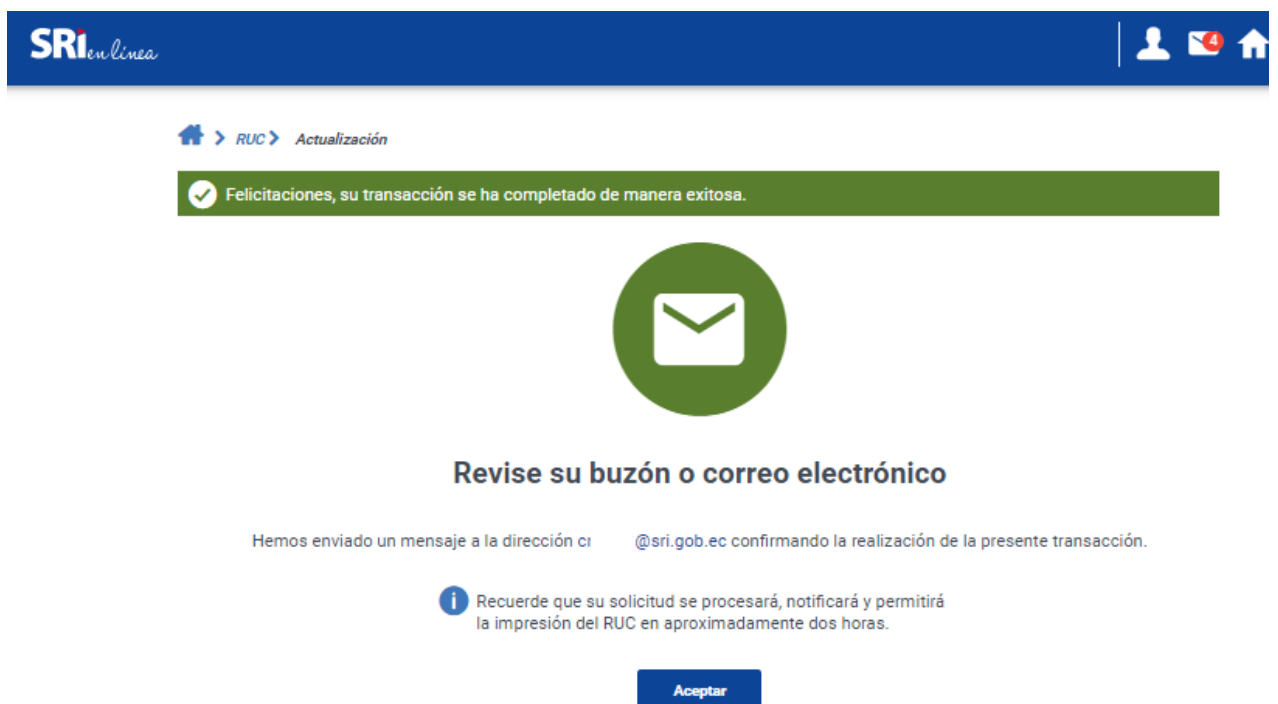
SRi en línea

4

> RUC > Actualización

Felicitaciones, su transacción se ha completado de manera exitosa.

Revise su buzón o correo electrónico

Hemos enviado un mensaje a la dirección cr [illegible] @sri.gob.ec confirmando la realización de la presente transacción.

Recuerde que su solicitud se procesará, notificará y permitirá la impresión del RUC en aproximadamente dos horas.

Aceptar